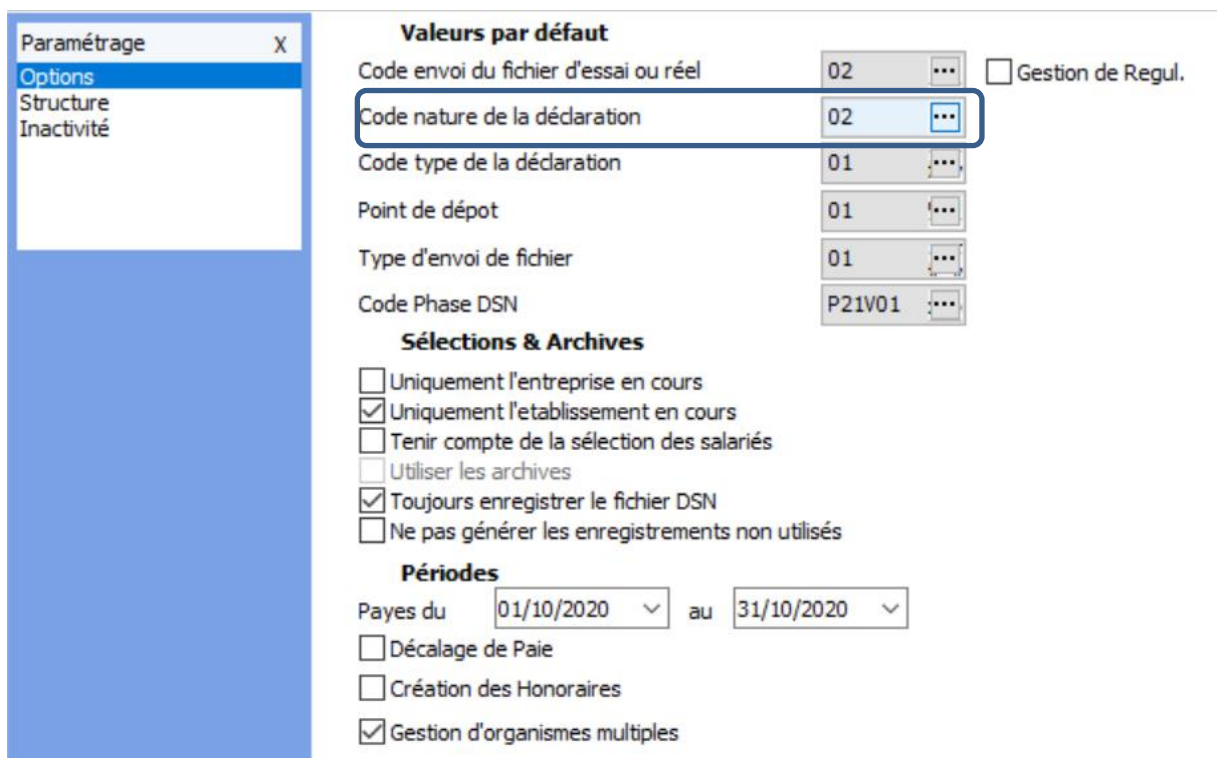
Paramétrage X
Options
Structure
Inactivité

Valeurs par défaut

| | | |
|---|---|---|
| Code envoi du fichier d'essai ou réel | 02 | Gestion de Regul. |
| Code nature de la déclaration | 02 | |
| Code type de la déclaration | 01 | |
| Point de dépot | 01 | |
| Type d'envoi de fichier | 01 | |
| Code Phase DSN | P21V01 | |

Sélections & Archives

Uniquement l'entreprise en cours
Uniquement l'etablissement en cours
Tenir compte de la sélection des salariés
Utiliser les archives
Toujours enregistrer le fichier DSN
Ne pas générer les enregistrements non utilisés

Périodes

Payes du 01/10/2020 au 31/10/2020
Décalage de Paie
Création des Honoraires
Gestion d'organismes multiples